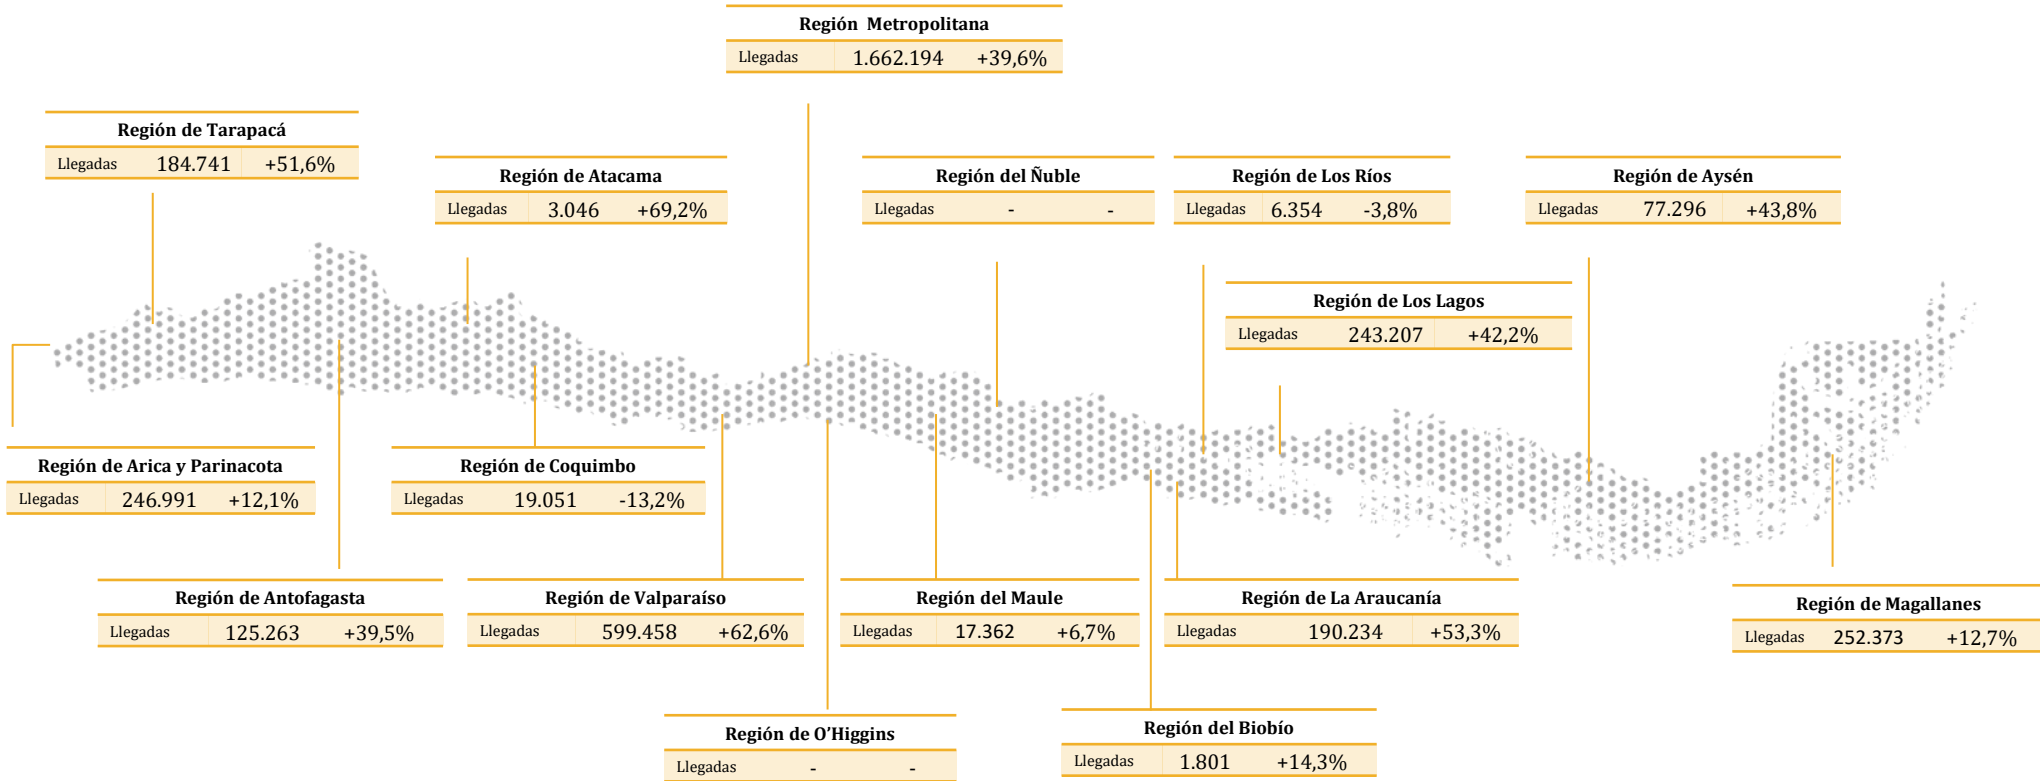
Región Metropolitana

| Llegadas | 1.662.194 | +39,6% |
|---|---|---|

Región de Tarapacá

| Llegadas | 184.741 | +51,6% |
|---|---|---|

Región de Atacama

| Llegadas | 3.046 | +69,2% |
|---|---|---|

Región del Ñuble

| Llegadas | - | - |
|---|---|---|

Región de Los Ríos

| Llegadas | 6.354 | -3,8% |
|---|---|---|

Región de Aysén

| Llegadas | 77.296 | +43,8% |
|---|---|---|

Región de Los Lagos

| Llegadas | 243.207 | +42,2% |
|---|---|---|

Región de Arica y Parinacota

| Llegadas | 246.991 | +12,1% |
|---|---|---|

Región de Coquimbo

| Llegadas | 19.051 | -13,2% |
|---|---|---|

Región de Antofagasta

| Llegadas | 125.263 | +39,5% |
|---|---|---|

Región de Valparaíso

| Llegadas | 599.458 | +62,6% |
|---|---|---|

Región del Maule

| Llegadas | 17.362 | +6,7% |
|---|---|---|

Región de La Araucanía

| Llegadas | 190.234 | +53,3% |
|---|---|---|

Región de Magallanes

| Llegadas | 252.373 | +12,7% |
|---|---|---|

Región de O'Higgins

| Llegadas | - | - |
|---|---|---|

Región del Biobío

| Llegadas | 1.801 | +14,3% |
|---|---|---|